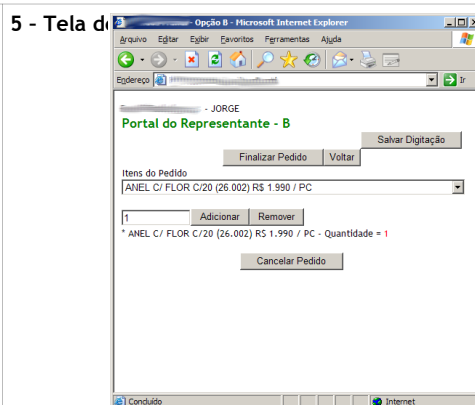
5 - Tela d

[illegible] - Opção B - Microsoft Internet Explorer

Arquivo Editar Exibir Favoritos Ferramentas Ajuda

Endereço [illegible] Ir

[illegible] - JORGE

Portal do Representante - B

Salvar Digitação

Finalizar Pedido Voltar

Itens do Pedido

ANEL C/ FLOR C/20 (26.002) R$ 1.990 / PC

1 Adicionar Remover

* ANEL C/ FLOR C/20 (26.002) R$ 1.990 / PC - Quantidade = 1

Cancelar Pedido

Concluído

Internet